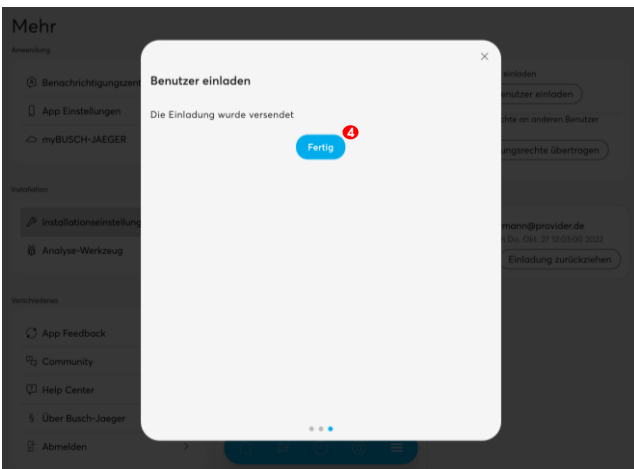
Mehr

Anwendung

Benachrichtigungszent

App Einstellungen

myBUSCH-JAEGER

Installation

Installationseinstellung

Analyse-Werkzeug

Verschiedenes

App Feedback

Community

Help Center

Über Busch-Jaeger

Abmelden

einladen

nutzer einladen

chte an anderen Benutzer

ungsrechte übertragen

mann@provider.de

Do. Okt. 27 12:03:00 2022

Einladung zurückziehen

Benutzer einladen

Die Einladung wurde versendet

Fertig

4